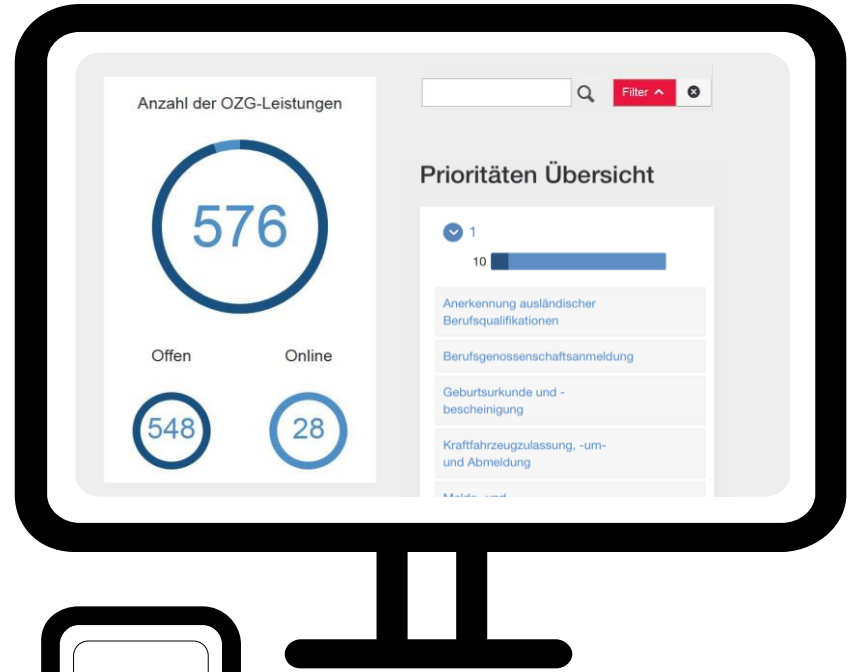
Anzahl der OZG-Leistungen

576

Offen

Online

548

28

Filter

Prioritäten Übersicht

1

10

Anerkennung ausländischer Berufsqualifikationen

Berufsgenossenschaftsanmeldung

Geburtsurkunde und -bescheinigung

Kraftfahrzeugzulassung, -um- und Abmeldung

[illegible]